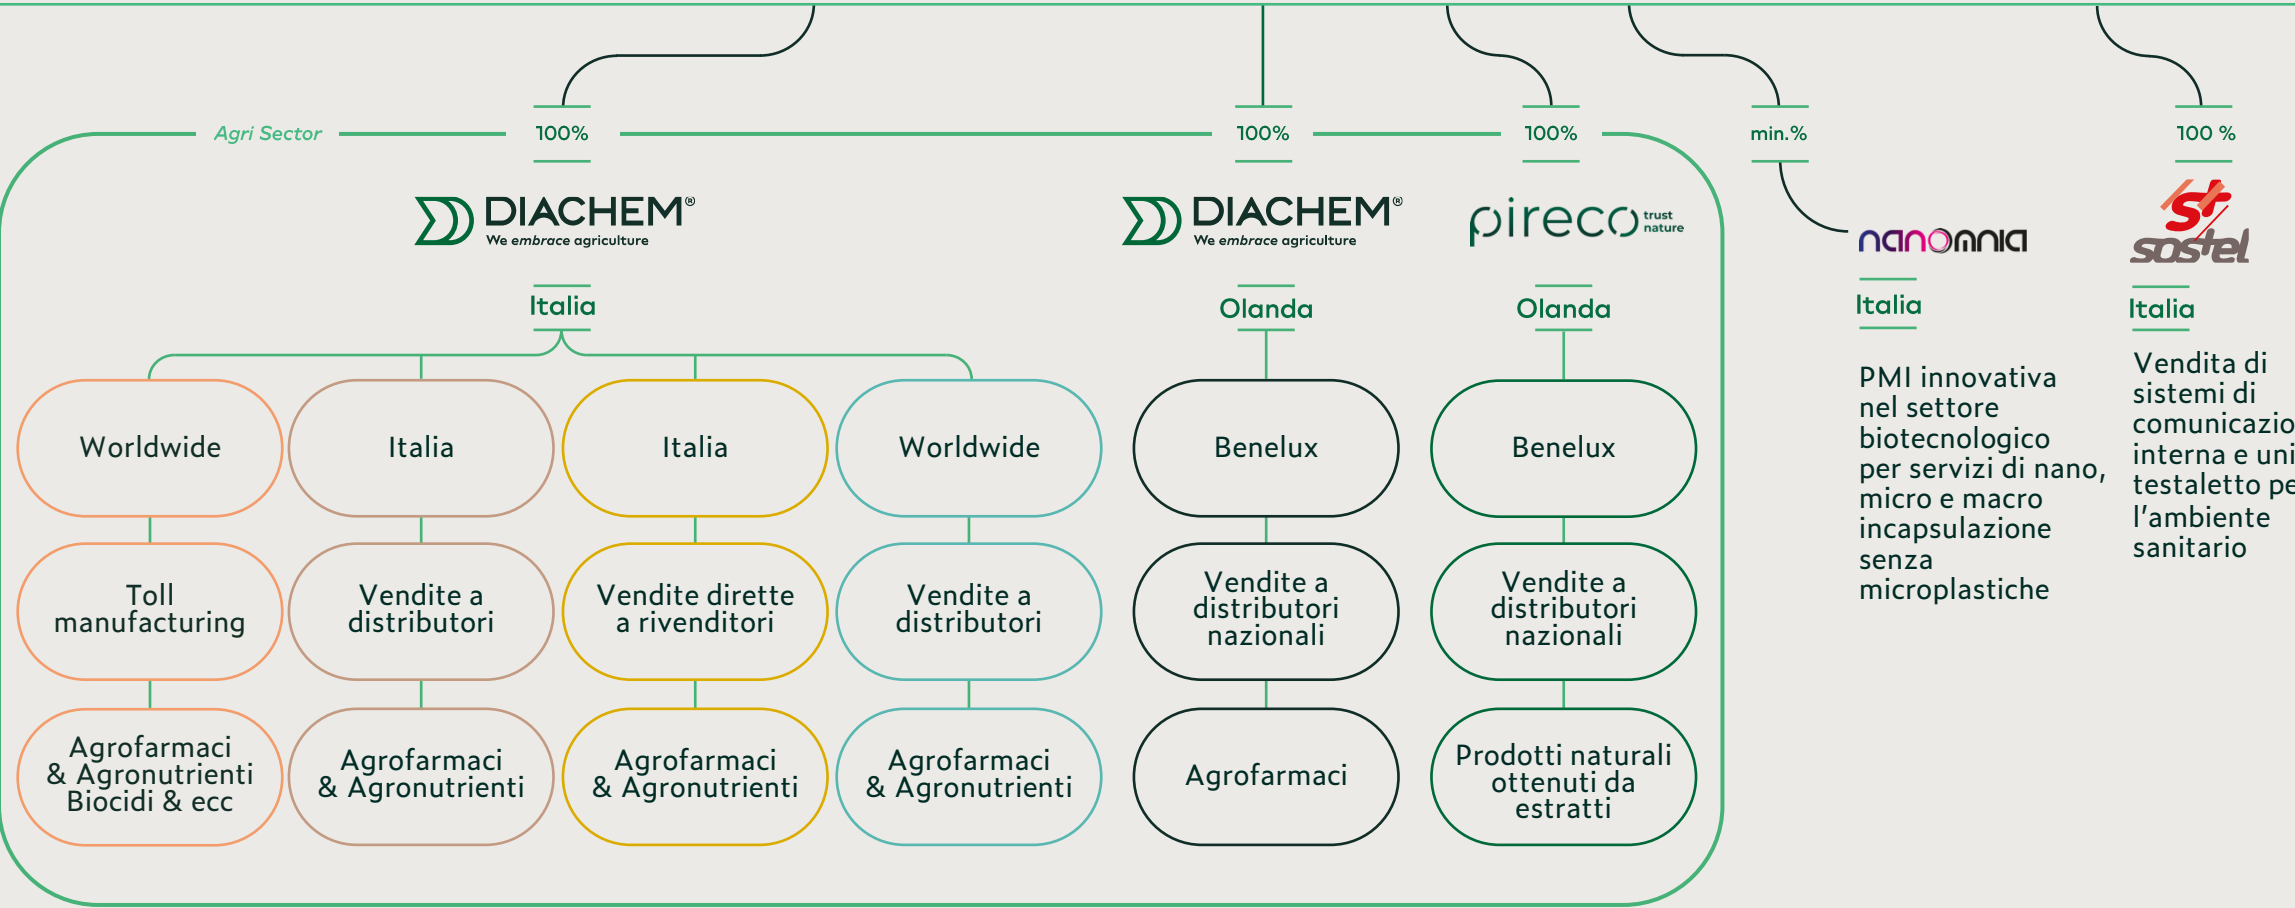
Agri Sector

100%

DIACHEM®
We embrace agriculture

Italia

Worldwide

Toll manufacturing

Agrofarmaci & Agronutrienti Biocidi & ecc

Italia

Vendite a distributori

Agrofarmaci & Agronutrienti

Italia

Vendite dirette a rivenditori

Agrofarmaci & Agronutrienti

Worldwide

Vendite a distributori

Agrofarmaci & Agronutrienti

100%

DIACHEM®
We embrace agriculture

Olanda

Benelux

Vendite a distributori nazionali

Agrofarmaci

100%

pireco trust nature

Olanda

Benelux

Vendite a distributori nazionali

Prodotti naturali ottenuti da estratti

min.%

nanomnia

Italia

PMI innovativa nel settore biotecnologico per servizi di nano, micro e macro incapsulazione senza microplastiche

100 %

St sostel

Italia

Vendita di sistemi di comunicazio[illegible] interna e uni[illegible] testaletto pe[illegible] l'ambiente sanitario